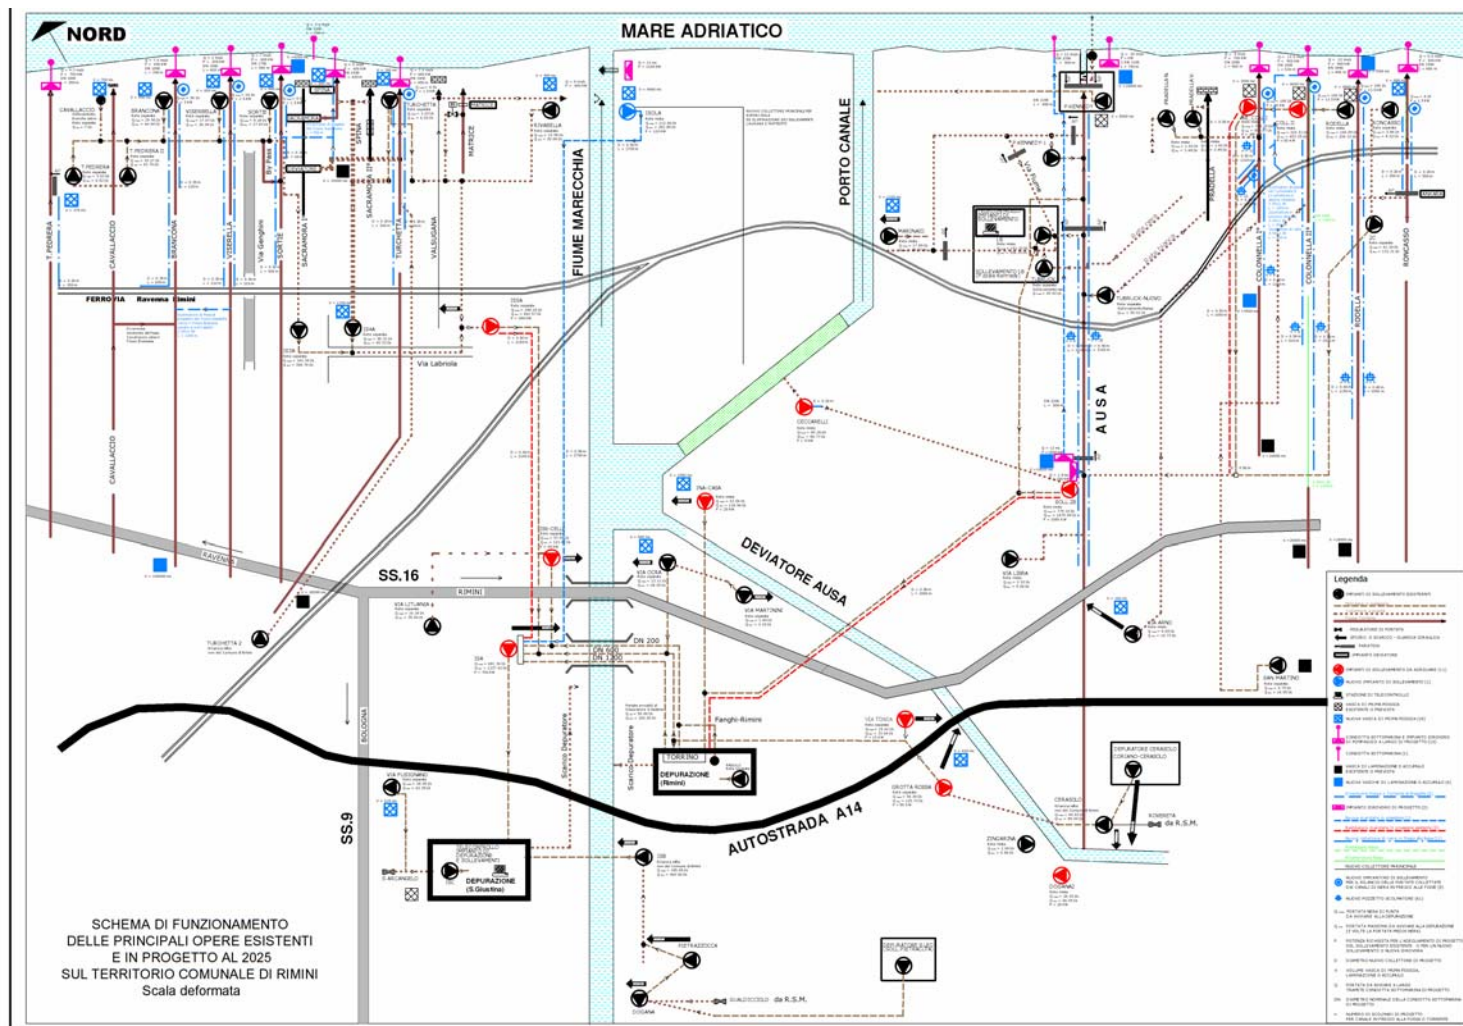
NORD

MARE ADRIATICO

PORTO CANALE

FIUME MARECCHIA

T. PEDRERA

CAVALLACCIO

BRANCONA

VISERBELLA

Via Genghini

SORTIE

SACRAMORA

TURCHETTA

VALSUGANA

MATRICE

FERROVIA Ravenna Rimini

Via Labriola

AUSA

DEVIATORE AUSA

SS.16

RIMINI

RAVENNA

DN 200

SS.9

BOLOGNA

AUTOSTRADA A14

Scarico Depuratore

Fanghi Rimini

TORRINO

DEPURAZIONE (Rimini)

DEPURAZIONE (S.Giustina)

da R.S.M.

COLONNELLA

COLONNELLA II°

RODELLA

RONCASSO

PADULLI

Legenda

SCHEMA DI FUNZIONAMENTO
DELLE PRINCIPALI OPERE ESISTENTI
E IN PROGETTO AL 2025
SUL TERRITORIO COMUNALE DI RIMINI
Scala deformata